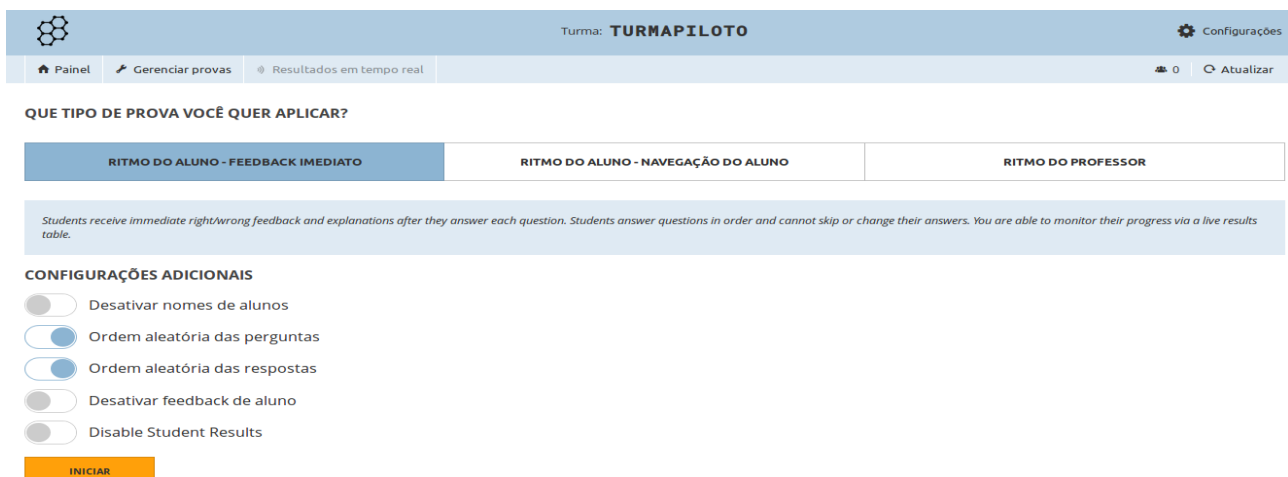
Turma: TURMAPILOTO

Configurações

Painel | Gerenciar provas | Resultados em tempo real

0 | Atualizar

QUE TIPO DE PROVA VOCÊ QUER APLICAR?

| RITMO DO ALUNO - FEEDBACK IMEDIATO | RITMO DO ALUNO - NAVEGAÇÃO DO ALUNO | RITMO DO PROFESSOR |
|---|---|---|

Students receive immediate right/wrong feedback and explanations after they answer each question. Students answer questions in order and cannot skip or change their answers. You are able to monitor their progress via a live results table.

CONFIGURAÇÕES ADICIONAIS

Desativar nomes de alunos

Ordem aleatória das perguntas

Ordem aleatória das respostas

Desativar feedback de aluno

Disable Student Results

INICIAR